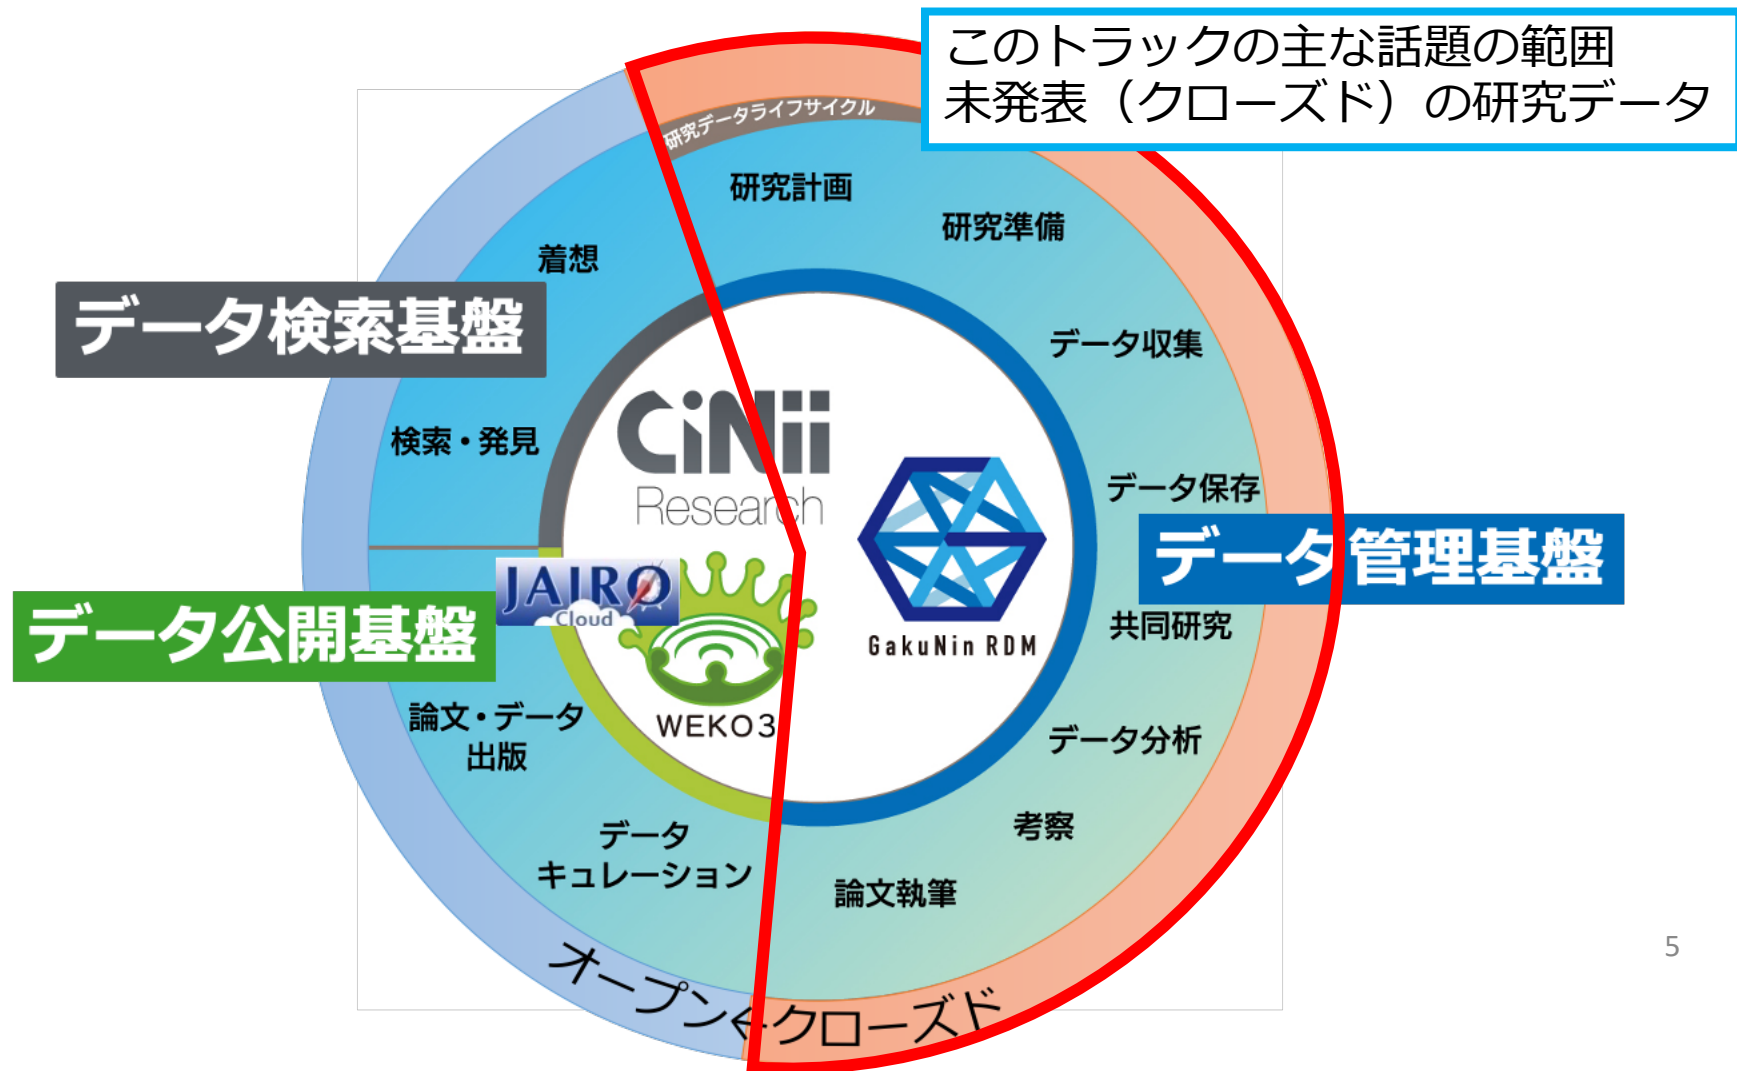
このトラックの主な話題の範囲
未発表（クローズド）の研究データ

研究データライフサイクル

研究計画

研究準備

着想

データ検索基盤

データ収集

検索・発見

CiNii Research

データ保存

データ管理基盤

JAIRO Cloud

データ公開基盤

共同研究

GakuNin RDM

WEKO3

論文・データ出版

データ分析

考察

データキュレーション

論文執筆

オープン⇔クローズド

5